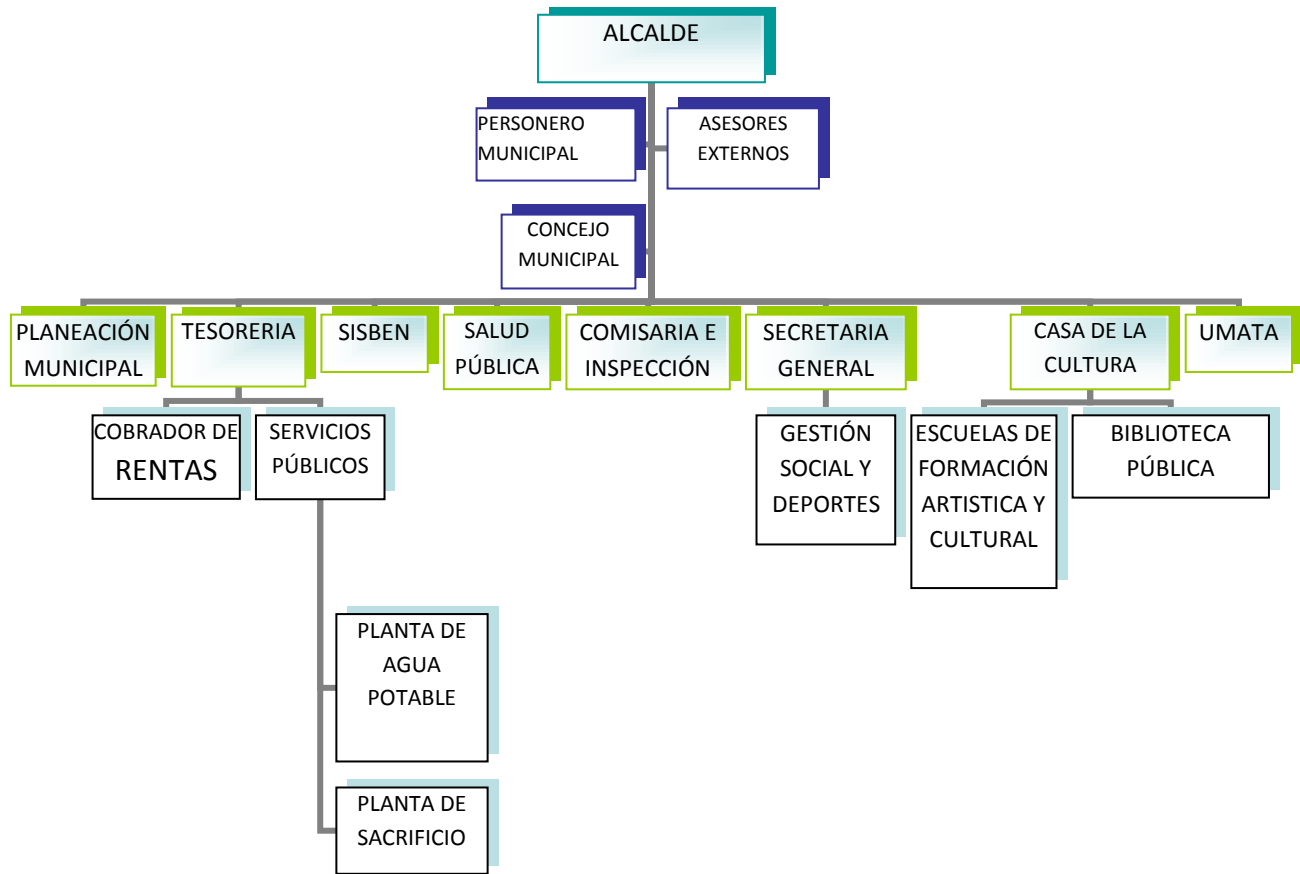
ALCALDE

PERSONERO MUNICIPAL

ASESORES EXTERNOS

CONCEJO MUNICIPAL

PLANEACIÓN MUNICIPAL

TESORERIA

SISBEN

SALUD PÚBLICA

COMISARIA E INSPECCIÓN

SECRETARIA GENERAL

CASA DE LA CULTURA

UMATA

COBRADOR DE RENTAS

SERVICIOS PÚBLICOS

GESTIÓN SOCIAL Y DEPORTES

ESCUELAS DE FORMACIÓN ARTISTICA Y CULTURAL

BIBLIOTECA PÚBLICA

PLANTA DE AGUA POTABLE

PLANTA DE SACRIFICIO